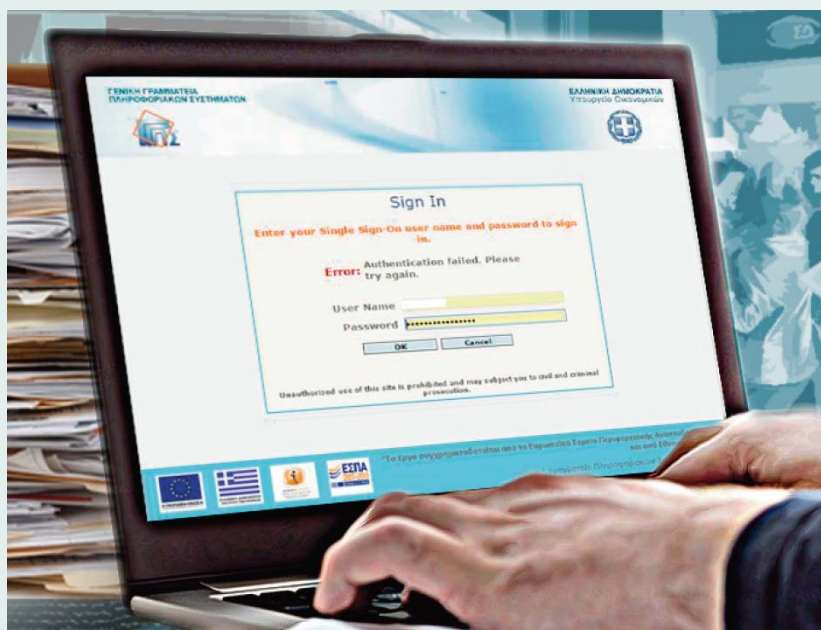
ΓΕΝΙΚΗ ΓΡΑΜΜΑΤΕΙΑ ΠΛΗΡΟΦΟΡΙΑΚΩΝ ΣΥΣΤΗΜΑΤΩΝ

ΕΛΛΗΝΙΚΗ ΔΗΜΟΚΡΑΤΙΑ
Υπουργείο Οικονομικών

Sign In

Enter your Single Sign-On user name and password to sign in.

Error: Authentication failed. Please try again.

User Name

Password ••••••••••••••••

OK Cancel

Unauthorized use of this site is prohibited and may subject you to civil and criminal prosecution.

ΕΣΠΑ

"Το Έργο συγχρηματοδοτείται από το Ευρωπαϊκό Ταμείο Περιφερειακής Ανάπτυ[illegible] και από Εθν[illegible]

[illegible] Γραμματεία Πληροφοριακών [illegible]